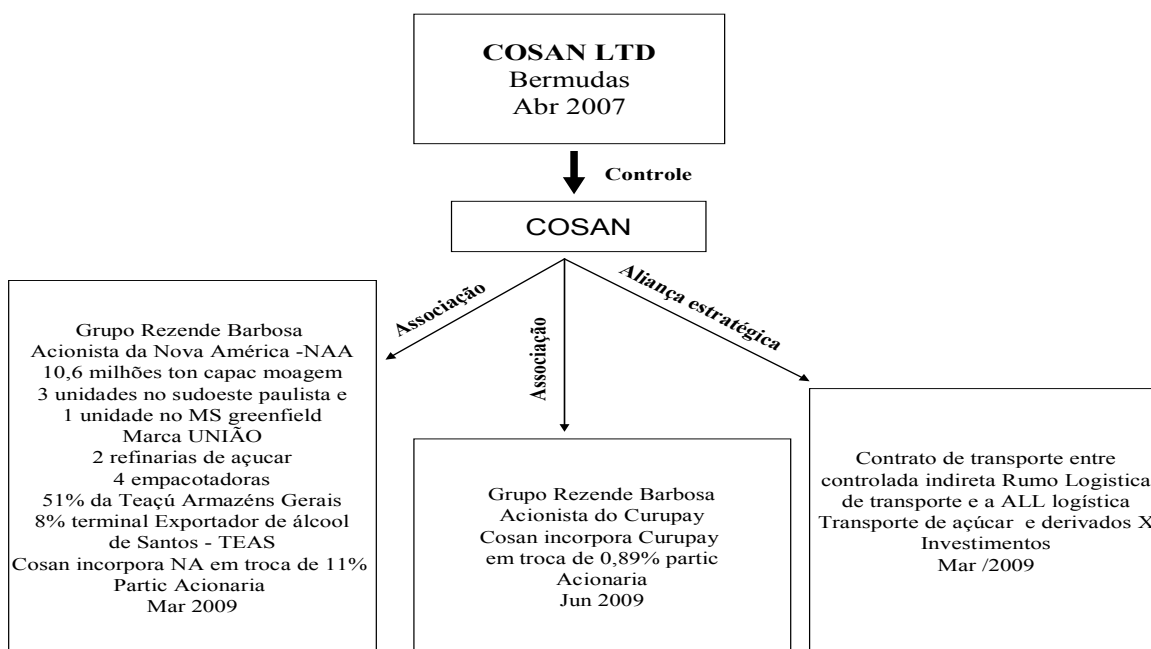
COSAN LTD
Bermudas
Abr 2007

Controle

COSAN

Associação

Associação

Aliança estratégica

Grupo Rezende Barbosa
Acionista da Nova América -NAA
10,6 milhões ton capac moagem
3 unidades no sudoeste paulista e
1 unidade no MS greenfield
Marca UNIÃO
2 refinarias de açucar
4 empacotadoras
51% da Teaçú Armazéns Gerais
8% terminal Exportador de álcool
de Santos - TEAS
Cosan incorpora NA em troca de 11%
Partic Acionaria
Mar 2009

Grupo Rezende Barbosa
Acionista do Curupay
Cosan incorpora Curupay
em troca de 0,89% partic
Acionaria
Jun 2009

Contrato de transporte entre
controlada indireta Rumo Logistica
de transporte e a ALL logística
Transporte de açúcar e derivados X
Investimentos
Mar /2009